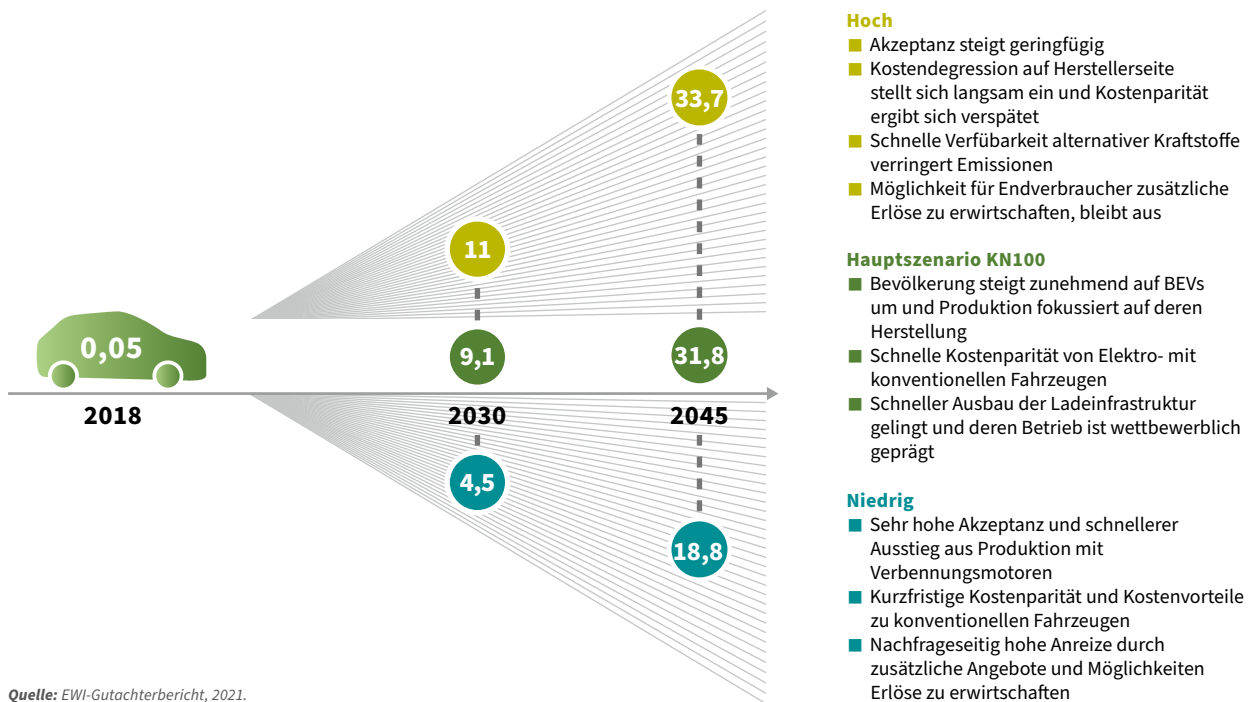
0,05

2018

11

9,1

2030

4,5

33,7

31,8

2045

18,8

Hoch
■ Akzeptanz steigt geringfügig
■ Kostendegression auf Herstellerseite stellt sich langsam ein und Kostenparität ergibt sich verspätet
■ Schnelle Verfübarkeit alternativer Kraftstoffe verringert Emissionen
■ Möglichkeit für Endverbraucher zusätzliche Erlöse zu erwirtschaften, bleibt aus

Hauptszenario KN100
■ Bevölkerung steigt zunehmend auf BEVs um und Produktion fokussiert auf deren Herstellung
■ Schnelle Kostenparität von Elektro- mit konventionellen Fahrzeugen
■ Schneller Ausbau der Ladeinfrastruktur gelingt und deren Betrieb ist wettbewerblich geprägt

Niedrig
■ Sehr hohe Akzeptanz und schnellerer Ausstieg aus Produktion mit Verbennungsmotoren
■ Kurzfristige Kostenparität und Kostenvorteile zu konventionellen Fahrzeugen
■ Nachfrageseitig hohe Anreize durch zusätzliche Angebote und Möglichkeiten Erlöse zu erwirtschaften

Quelle: EWI-Gutachterbericht, 2021.